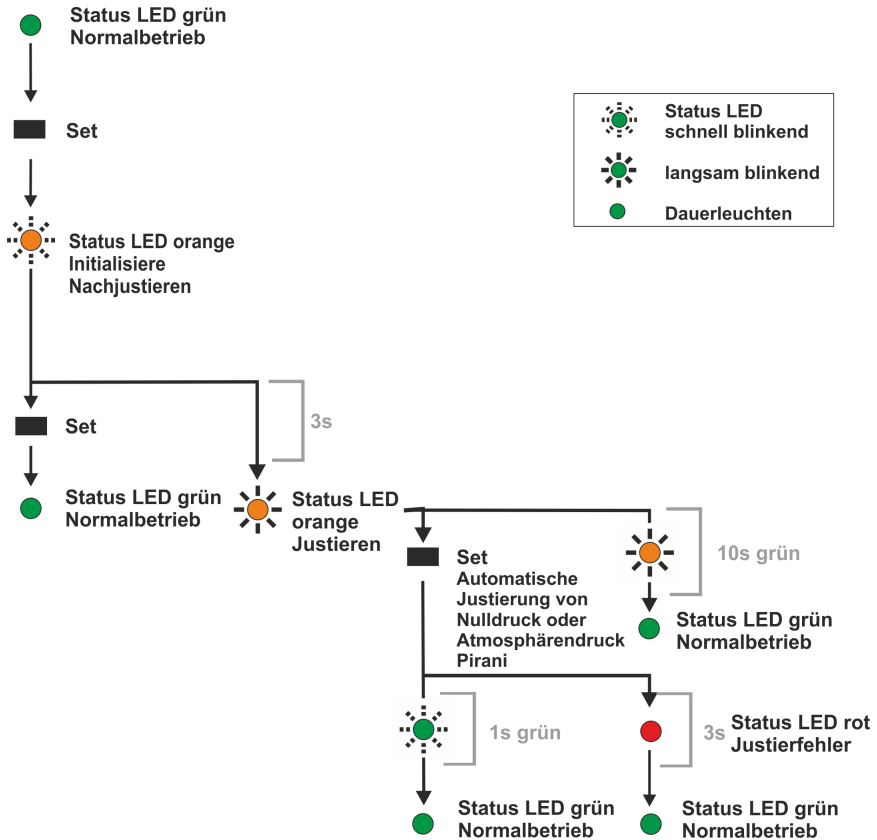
Status LED grün
Normalbetrieb

Set

Status LED orange
Initialisiere
Nachjustieren

Status LED
schnell blinkend

langsam blinkend

Dauerleuchten

3s

Set

Status LED grün
Normalbetrieb

Status LED
orange
Justieren

Set
Automatische
Justierung von
Nulldruck oder
Atmosphärendruck
Pirani

10s grün

Status LED grün
Normalbetrieb

1s grün

3s

Status LED rot
Justierfehler

Status LED grün
Normalbetrieb

Status LED grün
Normalbetrieb